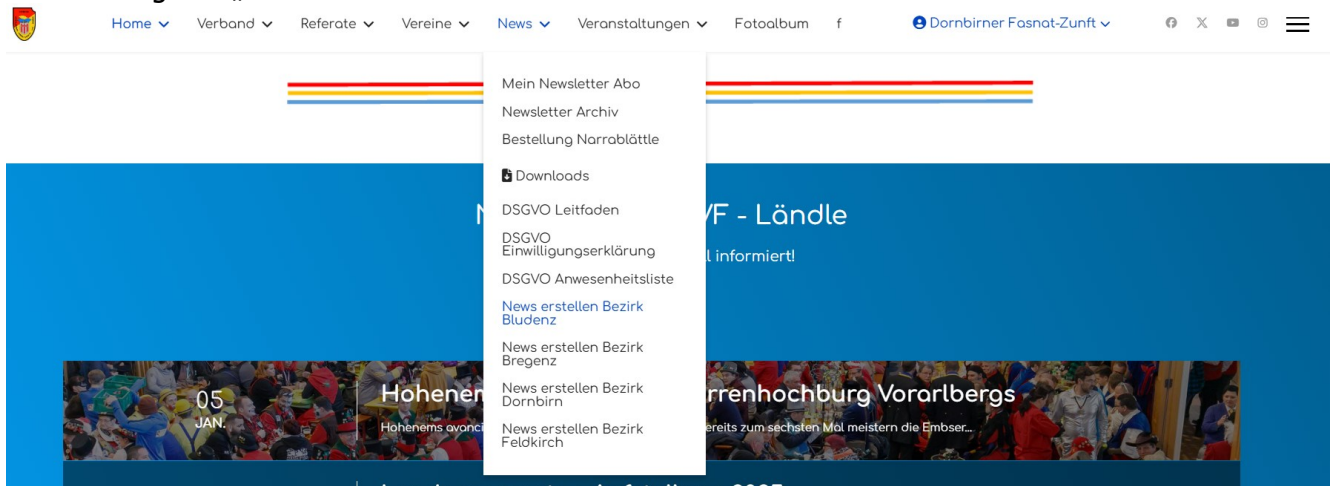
Home Verband Referate Vereine News Veranstaltungen Fotoalbum f Dornbirner Fasnat-Zunft

Mein Newsletter Abo
Newsletter Archiv
Bestellung Narrablättle
Downloads
DSGVO Leitfaden
DSGVO Einwilligungserklärung
DSGVO Anwesenheitsliste
News erstellen Bezirk Bludenz
News erstellen Bezirk Bregenz
News erstellen Bezirk Dornbirn
News erstellen Bezirk Feldkirch

N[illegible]VF - Ländle

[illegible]l informiert!

05 JAN.

Hohenem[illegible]rrenhochburg Vorarlbergs

Hohenems avanci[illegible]ereits zum sechsten Mal meistern die Embser...